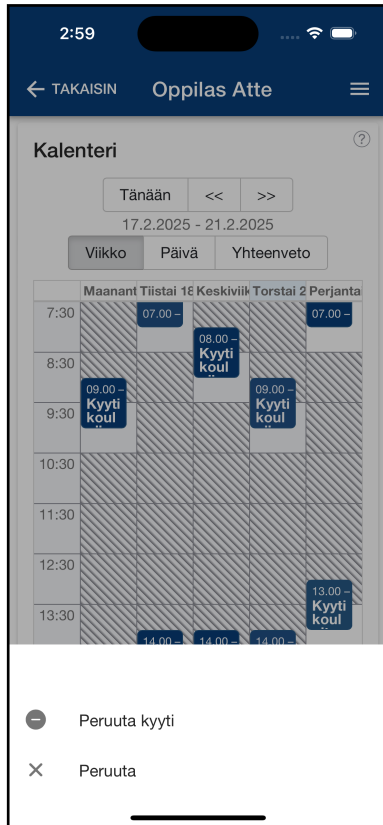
2:59

← TAKAISIN Oppilas Atte

Kalenteri

?

Tänään << >>

17.2.2025 - 21.2.2025

Viikko Päivä Yhteenveto

| | Maanant | Tiistai 18 | Keskiviik | Torstai 2 | Perjanta |
|---|---|---|---|---|---|
| 7:30 | | 07.00 – | | | 07.00 – |
| 8:30 | | | 08.00 – Kyyti koul | | |
| 9:30 | 09.00 – Kyyti koul | | | 09.00 – Kyyti koul | |
| 10:30 | | | | | |
| 11:30 | | | | | |
| 12:30 | | | | | 13.00 – Kyyti koul |
| 13:30 | | 14.00 – | 14.00 – | 14.00 – | |

Peruuta kyyti

Peruuta